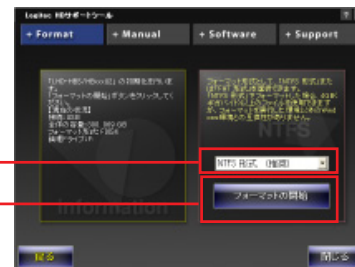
Logitec HDサポートツール

+ Format
+ Manual
+ Software
+ Support

「LHD-HBxxU」の情報を取得しました。
「フォーマットの開始」ボタンをクリックしてください。
【現在の状態】
種類: USB
全体の容量: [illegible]
フォーマット形式: FAT32
接続ドライブ: F:

Information

フォーマット形式として「NTFS 形式」を選択して、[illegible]
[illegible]

NTFS

NTFS 形式 (推奨)

フォーマットの開始

戻る

閉じる